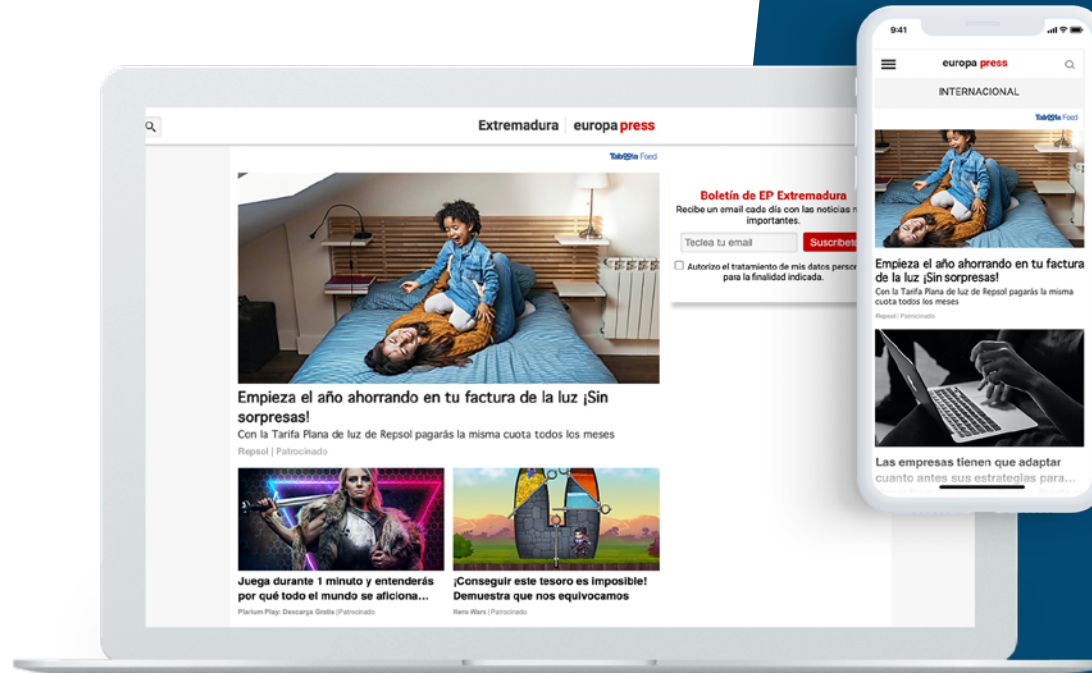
Extremadura | europa press

Taboola Feed

Empieza el año ahorrando en tu factura de la luz ¡Sin sorpresas!

Con la Tarifa Plana de luz de Repsol pagarás la misma cuota todos los meses

Repsol | Patrocinado

Juega durante 1 minuto y entenderás por qué todo el mundo se aficiona...

Plarium Play: Descarga Gratis | Patrocinado

¡Conseguir este tesoro es imposible! Demuestra que nos equivocamos

Hero Wars | Patrocinado

Boletín de EP Extremadura

Recibe un email cada día con las noticias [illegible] importantes.

Teclea tu email

Suscribe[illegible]

Autorizo el tratamiento de mis datos perso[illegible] para la finalidad indicada.

9:41

europa press

INTERNACIONAL

Taboola Feed

Empieza el año ahorrando en tu factura de la luz ¡Sin sorpresas!

Con la Tarifa Plana de luz de Repsol pagarás la misma cuota todos los meses

Repsol | Patrocinado

Las empresas tienen que adaptar cuanto antes sus estrategias para...